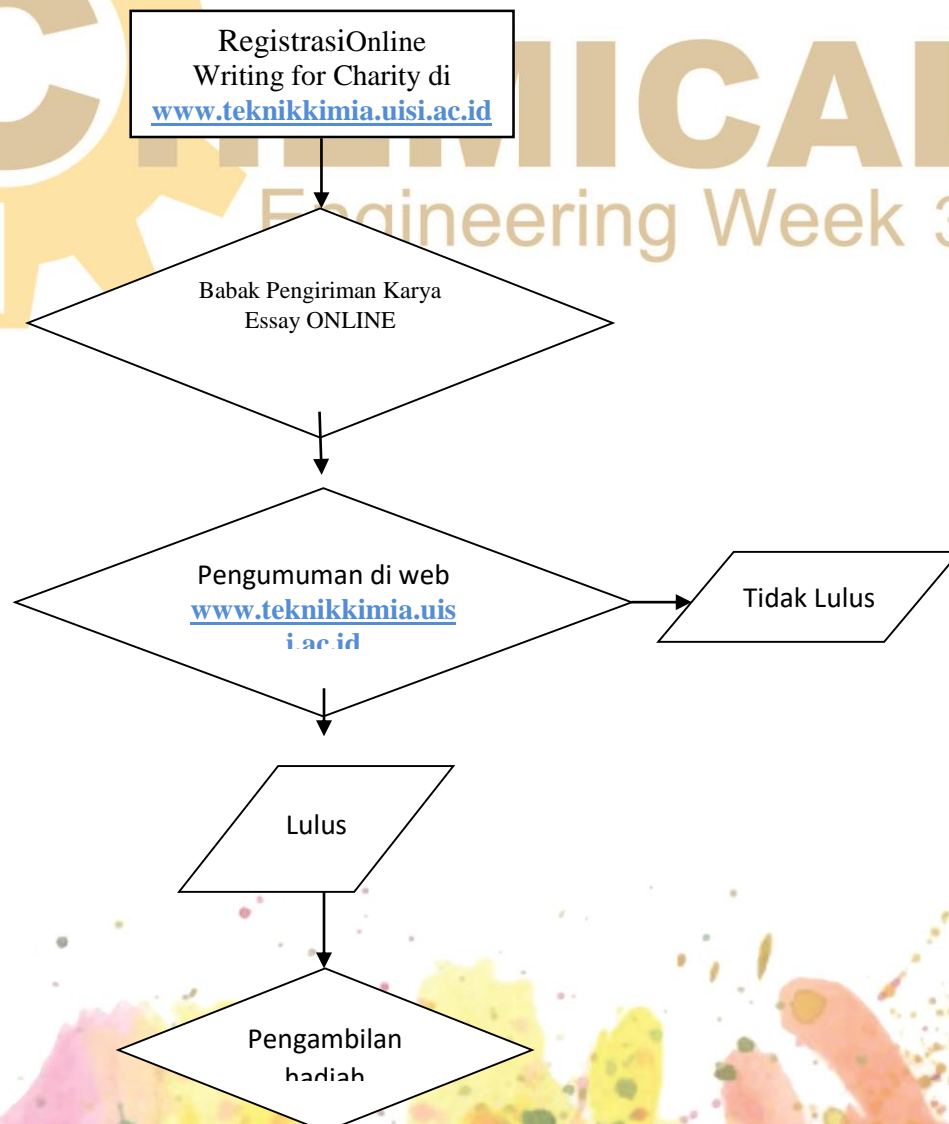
CHEMICAL
Engineering Week 3

RegistrasiOnline
Writing for Charity di
www.teknikkimia.uisi.ac.id

Babak Pengiriman Karya
Essay ONLINE

Pengumuman di web
www.teknikkimia.uisi.ac.id

Tidak Lulus

Lulus

Pengambilan
hadiah